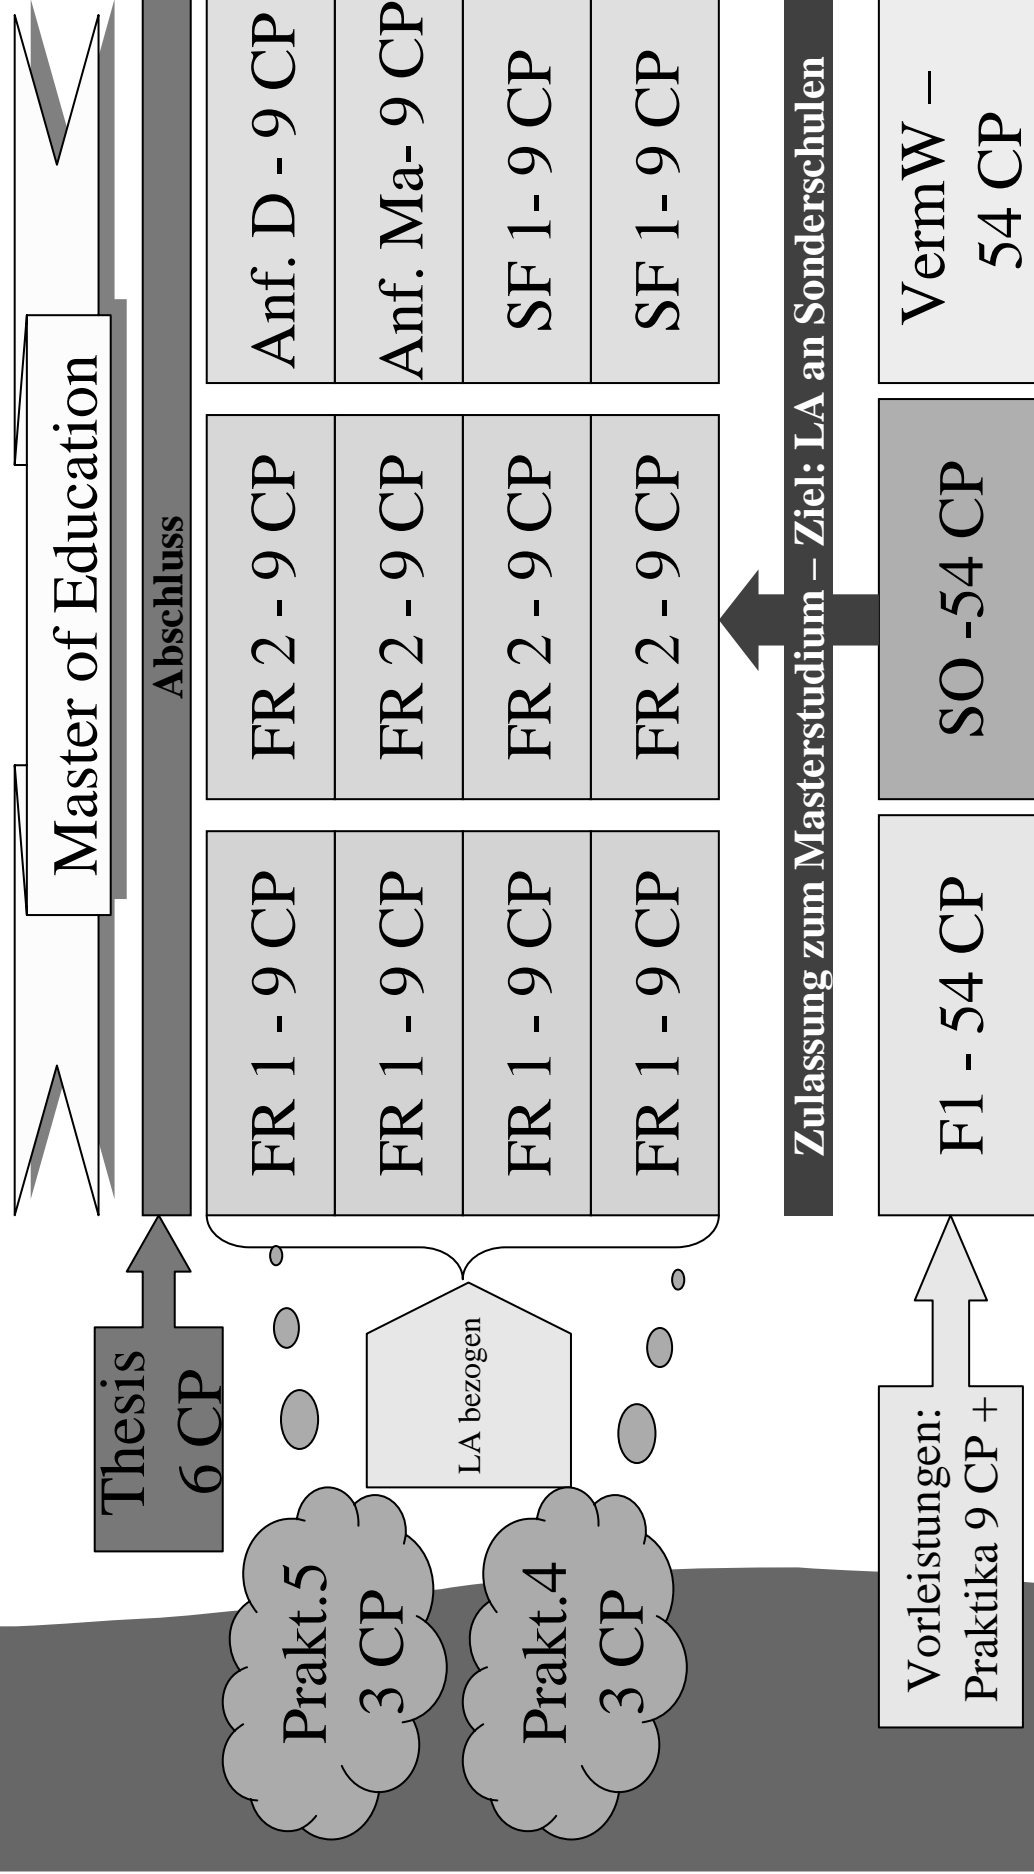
Master of Education

Abschluss

Thesis 6 CP

| FR 1 - 9 CP | FR 2 - 9 CP | Anf. D - 9 CP |
|---|---|---|
| FR 1 - 9 CP | FR 2 - 9 CP | Anf. Ma- 9 CP |
| FR 1 - 9 CP | FR 2 - 9 CP | SF 1- 9 CP |
| FR 1 - 9 CP | FR 2 - 9 CP | SF 1- 9 CP |

LA bezogen

Prakt.5 3 CP

Prakt.4 3 CP

Zulassung zum Masterstudium – Ziel: LA an Sonderschulen

F1 - 54 CP

SO -54 CP

VermW – 54 CP

Vorleistungen: Praktika 9 CP +